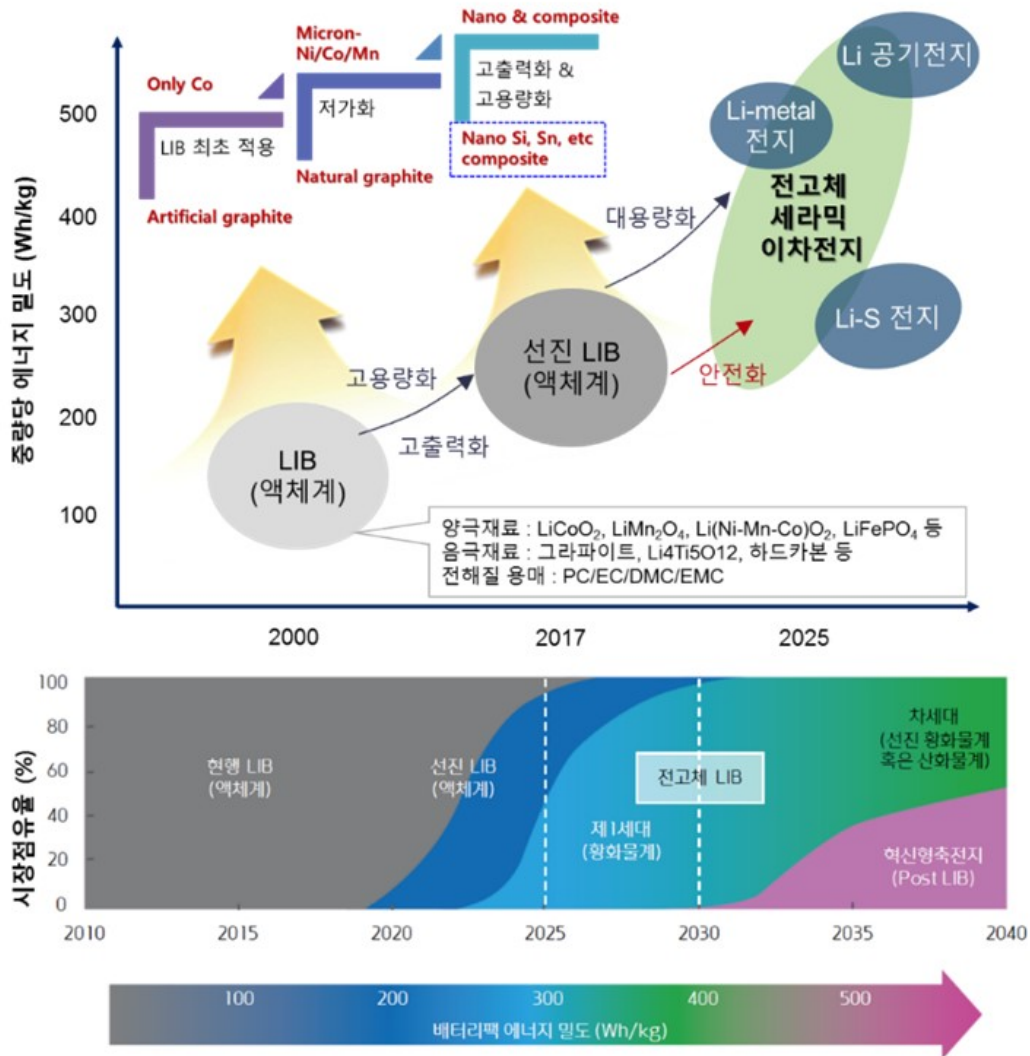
중량당 에너지 밀도 (Wh/kg)

500
400
300
200
100

Only Co
LIB 최초 적용
Artificial graphite

Micron-Ni/Co/Mn
저가화
Natural graphite

Nano & composite
고출력화 & 고용량화
Nano Si, Sn, etc composite

Li 공기전지
Li-metal 전지
대용량화
전고체 세라믹 이차전지
Li-S 전지
안전화

선진 LIB (액체계)
고용량화
고출력화
LIB (액체계)

양극재료 : $LiCoO_2$, $LiMn_2O_4$, $Li(Ni\text{-}Mn\text{-}Co)O_2$, $LiFePO_4$ 등
음극재료 : 그라파이트, Li4Ti5O12, 하드카본 등
전해질 용매 : PC/EC/DMC/EMC

2000
2017
2025

시장점유율 (%)

100
80
60
40
20
0

현행 LIB (액체계)
선진 LIB (액체계)
전고체 LIB
제1세대 (황화물계)
차세대 (선진 황화물계 혹은 산화물계)
혁신형축전지 (Post LIB)

2010
2015
2020
2025
2030
2035
2040

100
200
300
400
500
배터리팩 에너지 밀도 (Wh/kg)